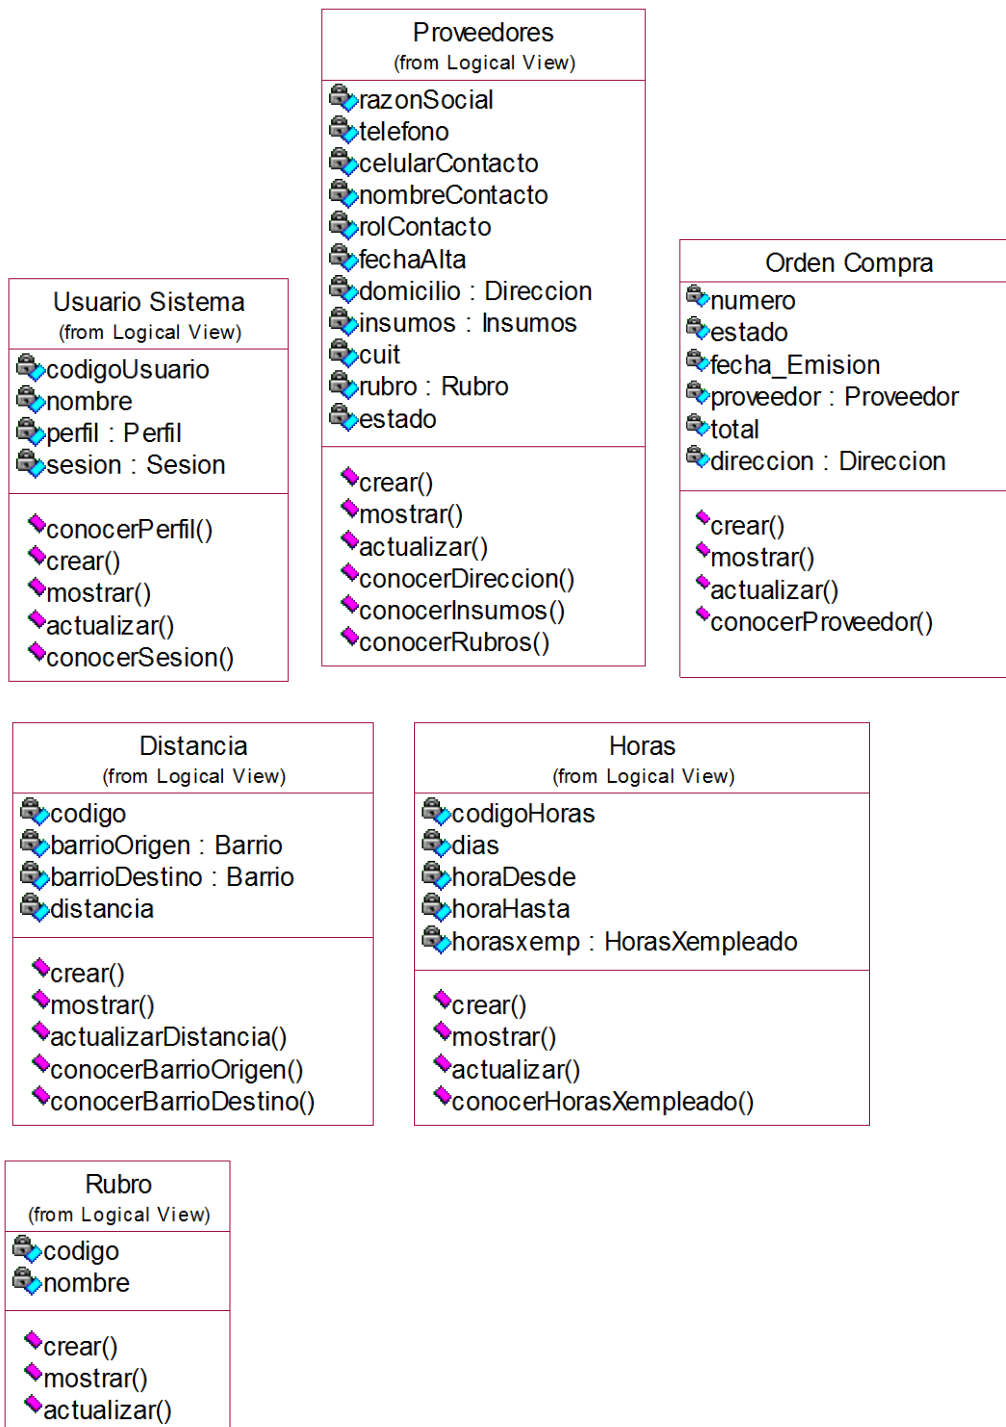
Proveedores
(from Logical View)

razonSocial
telefono
celularContacto
nombreContacto
rolContacto
fechaAlta
domicilio : Direccion
insumos : Insumos
cuit
rubro : Rubro
estado

crear()
mostrar()
actualizar()
conocerDireccion()
conocerInsumos()
conocerRubros()

Usuario Sistema
(from Logical View)

codigoUsuario
nombre
perfil : Perfil
sesion : Sesion

conocerPerfil()
crear()
mostrar()
actualizar()
conocerSesion()

Orden Compra

numero
estado
fecha_Emision
proveedor : Proveedor
total
direccion : Direccion

crear()
mostrar()
actualizar()
conocerProveedor()

Distancia
(from Logical View)

codigo
barrioOrigen : Barrio
barrioDestino : Barrio
distancia

crear()
mostrar()
actualizarDistancia()
conocerBarrioOrigen()
conocerBarrioDestino()

Horas
(from Logical View)

codigoHoras
dias
horaDesde
horaHasta
horasxemp : HorasXempleado

crear()
mostrar()
actualizar()
conocerHorasXempleado()

Rubro
(from Logical View)

codigo
nombre

crear()
mostrar()
actualizar()